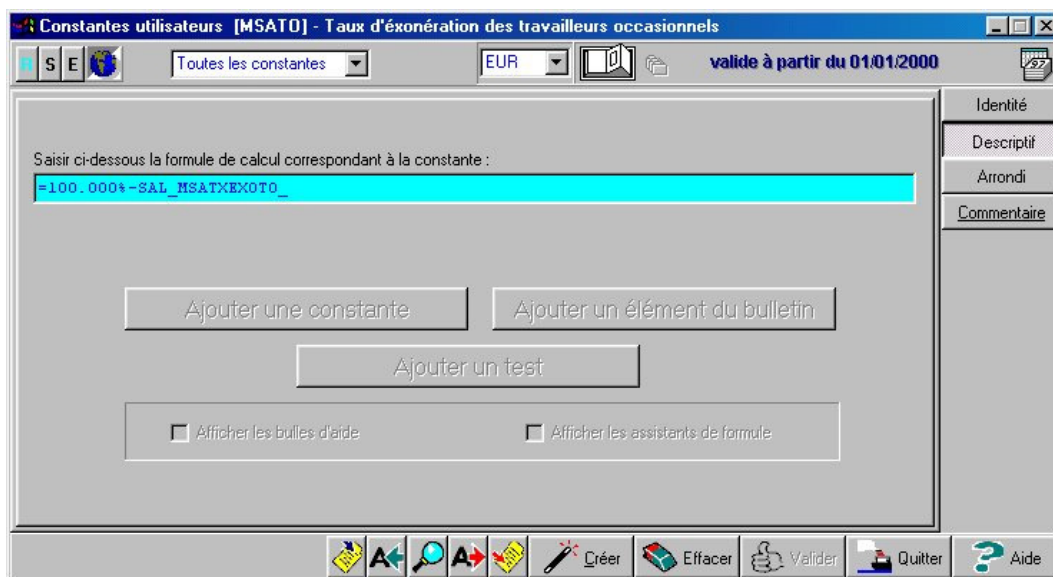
Constantes utilisateurs [MSATO] - Taux d'éxonération des travailleurs occasionnels

S E

Toutes les constantes

EUR

valide à partir du 01/01/2000

Identité

Descriptif

Arrondi

Commentaire

Saisir ci-dessous la formule de calcul correspondant à la constante :

=100.000%-SAL_MSATXEXOTO_

Ajouter une constante

Ajouter un élément du bulletin

Ajouter un test

Afficher les bulles d'aide

Afficher les assistants de formule

Créer

Effacer

Valider

Quitter

Aide